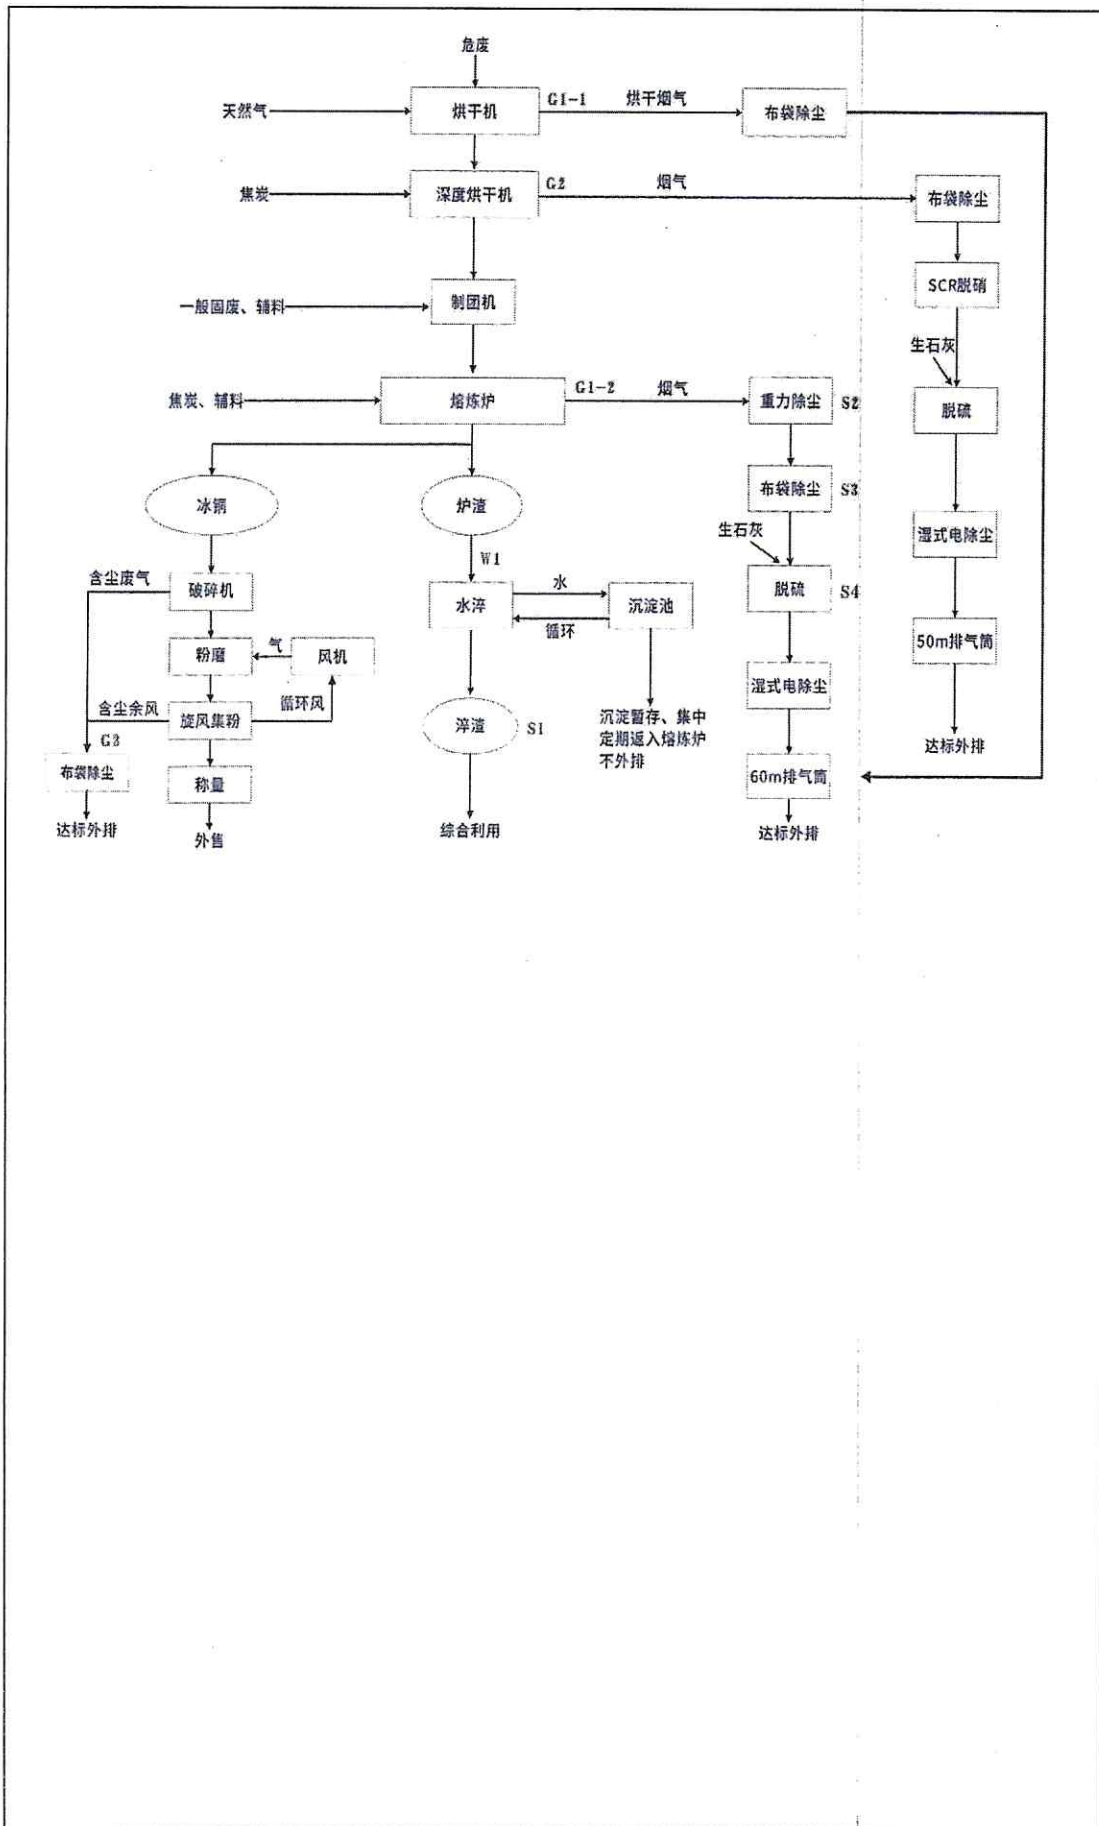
危废

天然气

烘干机

G1-1

烘干烟气

布袋除尘

焦炭

深度烘干机

G2

烟气

布袋除尘

SCR脱硝

一般固废、辅料

制团机

生石灰

焦炭、辅料

熔炼炉

G1-2

烟气

重力除尘

S2

脱硫

冰铜

炉渣

布袋除尘

S3

湿式电除尘

生石灰

W1

含尘废气

破碎机

水淬

水

沉淀池

脱硫

S4

循环

50m排气筒

粉磨

气

风机

湿式电除尘

含尘余风

旋风集粉

循环风

淬渣

S1

沉淀暂存、集中定期返入熔炼炉不外排

G3

达标外排

布袋除尘

称量

60m排气筒

达标外排

外售

综合利用

达标外排